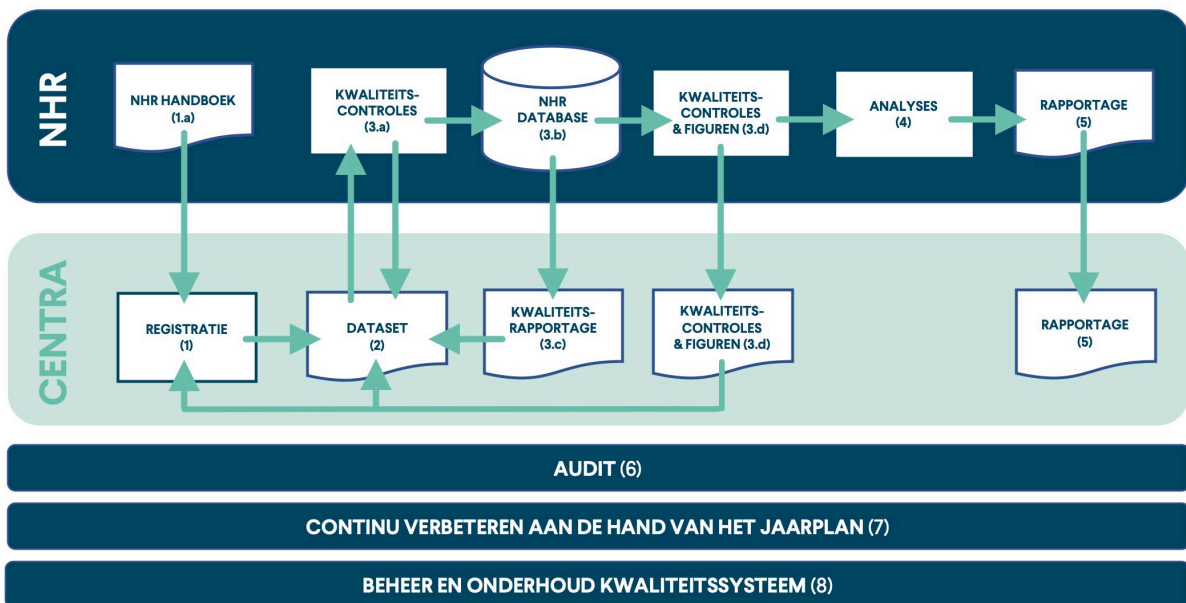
NHR

NHR HANDBOEK (1.a)

KWALITEITS-CONTROLES (3.a)

NHR DATABASE (3.b)

KWALITEITS-CONTROLES & FIGUREN (3.d)

ANALYSES (4)

RAPPORTAGE (5)

CENTRA

REGISTRATIE (1)

DATASET (2)

KWALITEITS-RAPPORTAGE (3.c)

KWALITEITS-CONTROLES & FIGUREN (3.d)

RAPPORTAGE (5)

AUDIT (6)

CONTINU VERBETEREN AAN DE HAND VAN HET JAARPLAN (7)

BEHEER EN ONDERHOUD KWALITEITSSYSTEEM (8)